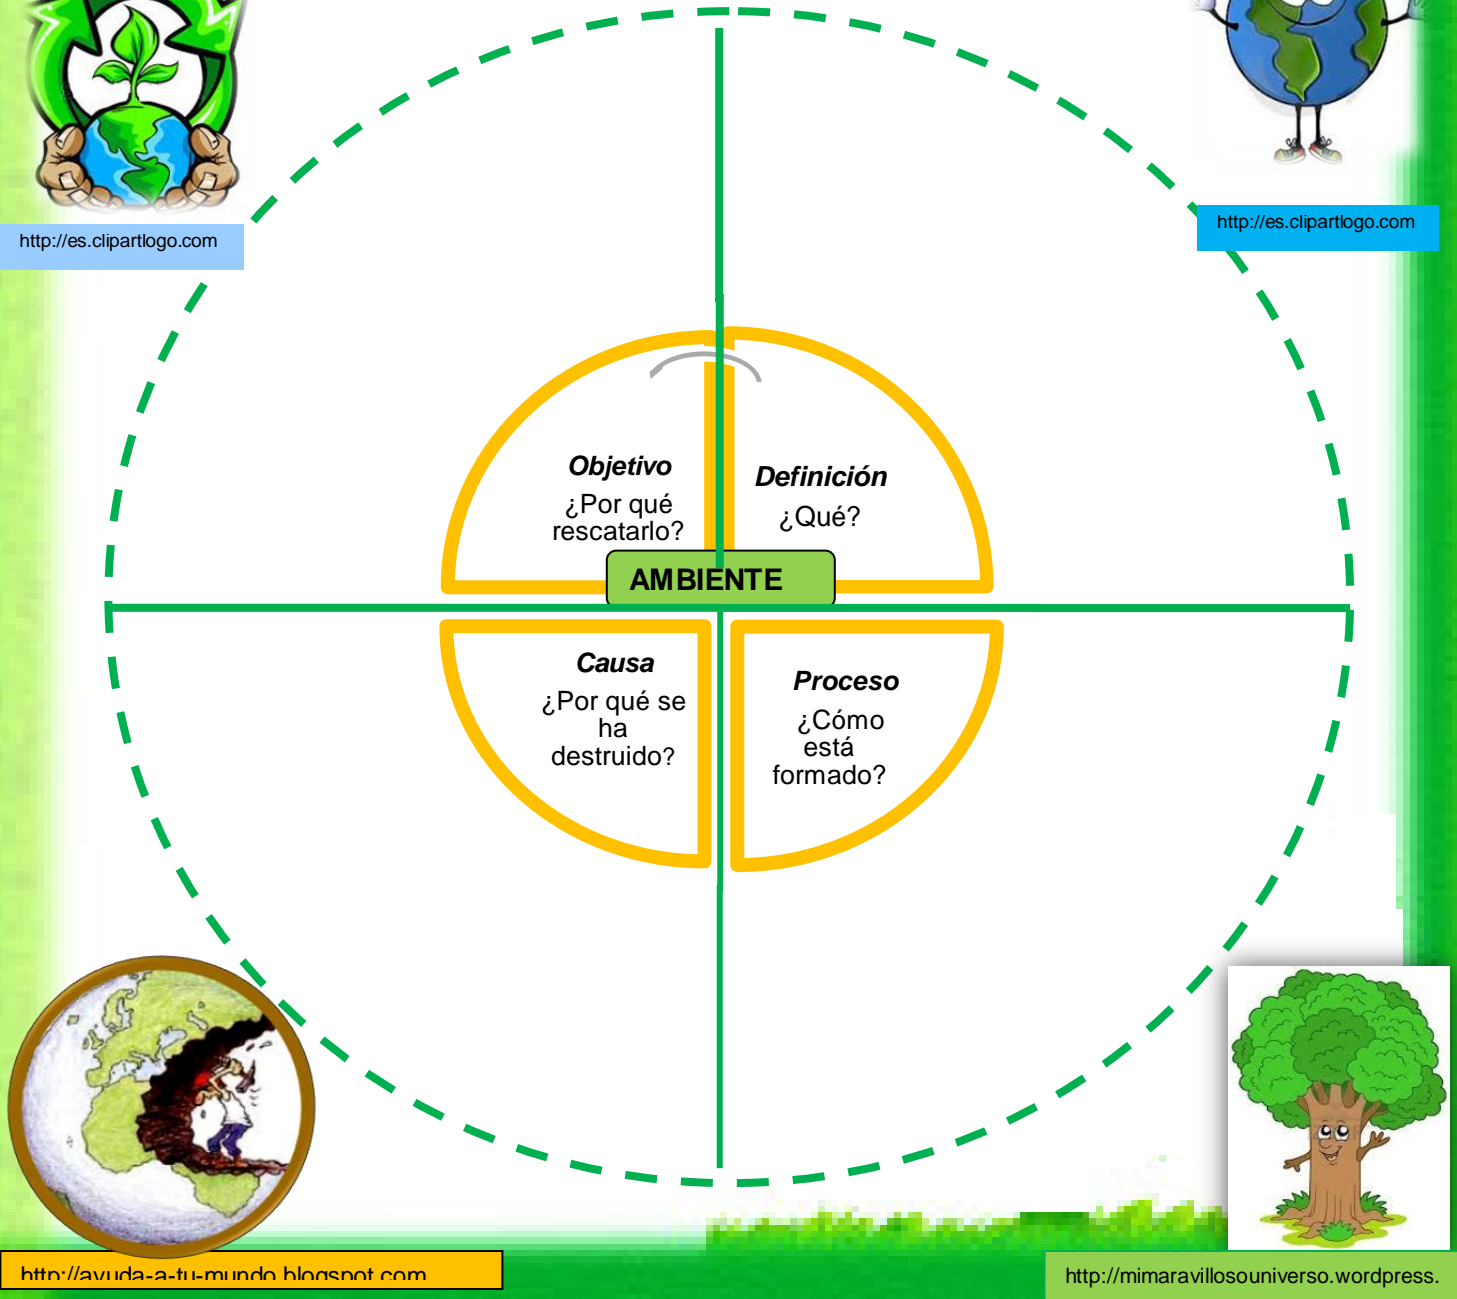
http://es.clipartlogo.com

http://es.clipartlogo.com

Objetivo
¿Por qué rescatarlo?

Definición
¿Qué?

AMBIENTE

Causa
¿Por qué se ha destruido?

Proceso
¿Cómo está formado?

http://ayuda-a-tu-mundo.blogspot.com

http://mimaravillosouniverso.wordpress.